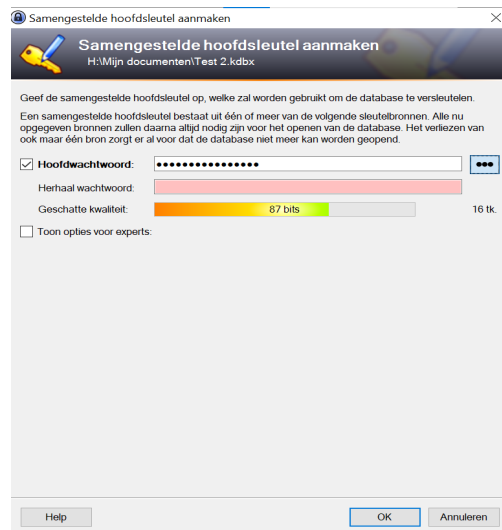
Samengestelde hoofdsleutel aanmaken

Samengestelde hoofdsleutel aanmaken
H:\Mijn documenten\Test 2.kdbx

Geef de samengestelde hoofdsleutel op, welke zal worden gebruikt om de database te versleutelen.

Een samengestelde hoofdsleutel bestaat uit één of meer van de volgende sleutelbronnen. Alle nu opgegeven bronnen zullen daarna altijd nodig zijn voor het openen van de database. Het verliezen van ook maar één bron zorgt er al voor dat de database niet meer kan worden geopend.

Hoofdwachtwoord: ●●●●●●●●●●●●●●● ●●●

Herhaal wachtwoord:

Geschatte kwaliteit: 87 bits 16 tk.

Toon opties voor experts:

Help OK Annuleren